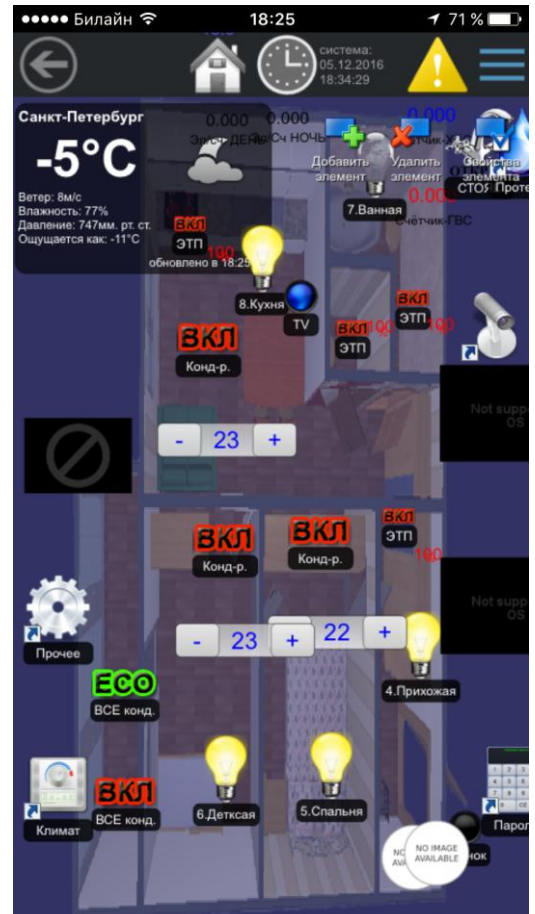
●●●●● Билайн 18:25 71 %

система:
05.12.2016
18:34:29

Санкт-Петербург
-5°C
Ветер: 8м/с
Влажность: 77%
Давление: 747мм. рт. ст.
Ощущается как: -11°C

0.000 Эл.Сч ДЕНЬ
0.000 Эл.Сч НОЧЬ
0.000 Счетчик-ХВС

Добавить элемент
Удалить элемент
Свойства элемента
СТОП
Проте

7.Ванная
0.000 Счётчик-ГВС

ВКЛ
ЭТП
100
обновлено в 18:25

8.Кухня
TV

ВКЛ
Конд-р.

ВКЛ
ЭТП
100

ВКЛ
ЭТП
100

Not supp OS

- 23 +

ВКЛ
Конд-р.

ВКЛ
Конд-р.

ВКЛ
ЭТП
100

Not supp OS

Прочее

- 23 +
22 +

ECO
ВСЕ конд.

4.Прихожая

Климат
ВКЛ
ВСЕ конд.

6.Детская
5.Спальня

Парол
нок
NO IMAGE AVAILABLE
NO IMAGE AVAILABLE